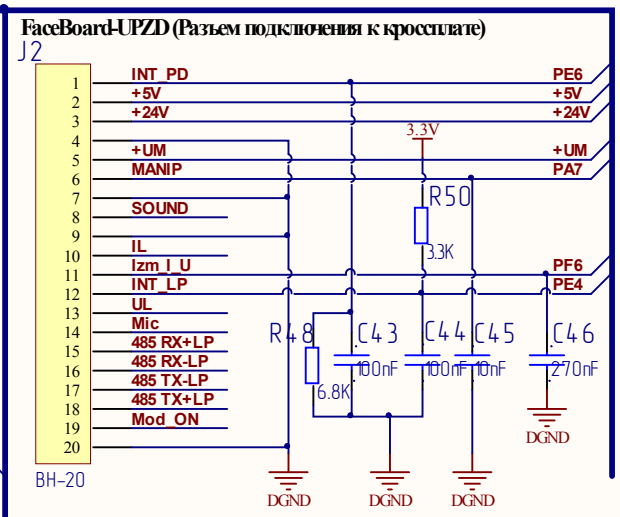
FaceBoard-UPZD (Разъем подключения к кроссплате)
J2

1 INT_PD PE6
2 +5V +5V
3 +24V +24V
4
5 +UM +UM
6 MANIP PA7
7
8 SOUND
9
10 IL
11 Izm_I_U PF6
12 INT_LP PE4
13 UL
14 Mic
15 485 RX+LP
16 485 RX-LP
17 485 TX-LP
18 485 TX+LP
19 Mod_ON
20

BH-20

3.3V
R50
3.3K
R48
6.8K
C43
100nF
C44
100nF
C45
10nF
C46
270nF
DGND
DGND
DGND
DGND